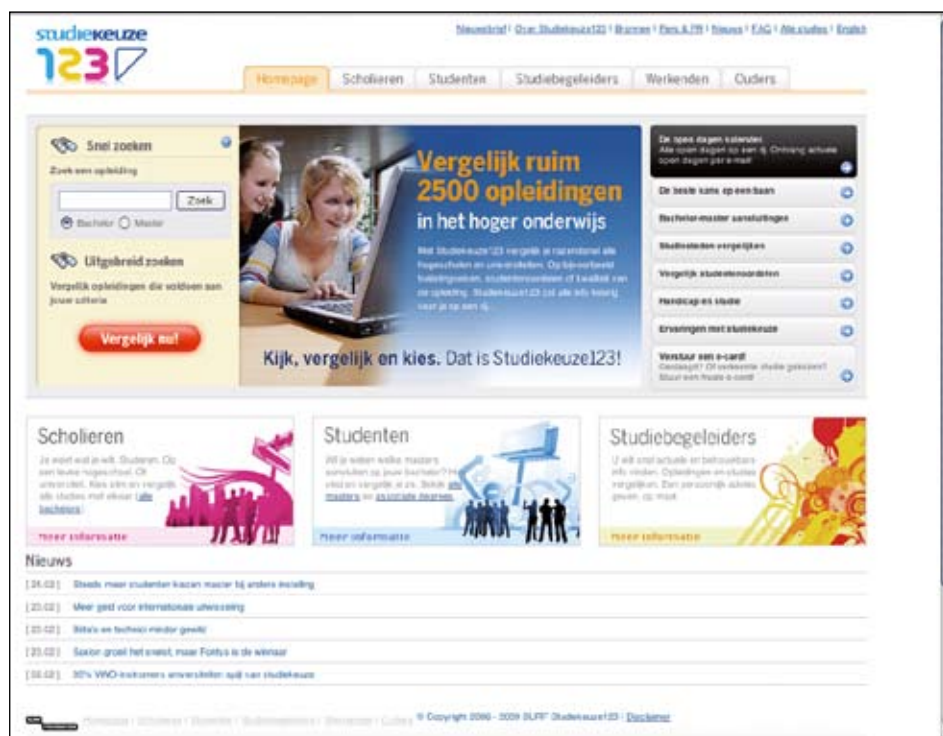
studiekeuze 123

Nieuwsbrief | Over Studiekeuze123 | Bronnen | Pers & PR | Nieuws | FAQ | Alle studies | English

Homepage | Scholieren | Studenten | Studiebegeleiders | Werkenden | Ouders

Snel zoeken

Zoek een opleiding

Zoek

Bachelor Master

Uitgebreid zoeken

Vergelijk opleidingen die voldoen aan jouw criteria

Vergelijk nu!

Vergelijk ruim 2500 opleidingen in het hoger onderwijs

Met Studiekeuze123 vergelijk je nationaal alle hogescholen en universiteiten. Op bijvoorbeeld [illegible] studentenoordelen of kwaliteit van de opleiding. Studiekeuze123 zet alle info helder voor je op een rij.

Kijk, vergelijk en kies. Dat is Studiekeuze123!

De open dagen kalender
Alle open dagen op een rij. Ontvang actuele open dagen per e-mail

De beste kans op een baan

Bachelor-master aansluitingen

Studiesteden vergelijken

Vergelijk studentenoordelen

Handicap en studie

Ervaringen met studiekeuze

Verstuur een e-card!
Geslaagd? Of verkeerde studie gekozen? Stuur een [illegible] e-card!

Scholieren
Je weet wat je wilt. Studeren. Op een leuke hogeschool. Of universiteit. Kies zelf en vergelijk alle studies met elkaar | alle bachelors
Meer informatie

Studenten
Wil je weten welke masters aansluiten op jouw bachelor? Hier vind en vergelijk je ze. Bekijk alle masters en premaster deurtjes.
Meer informatie

Studiebegeleiders
U wilt snel actuele en betrouwbare info vinden. Opleidingen en studies vergelijken. Een persoonlijk advies geven, op maat.
Meer informatie

Nieuws

[24.02] Steeds meer studenten kiezen master bij andere instelling
[23.02] Meer geld voor internationale uitwisseling
[23.02] Bèta's en technici minder gewild
[23.02] Saxion groeit het snelst, maar Fontys is de winnaar
[16.02] 30% VWO-leerlingen universiteiten spijt van studiekeuze

Homepage | Scholieren | Studenten | Studiebegeleiders | Werkenden | Ouders © Copyright 2006 - 2009 SURF Studiekeuze123 | Disclaimer